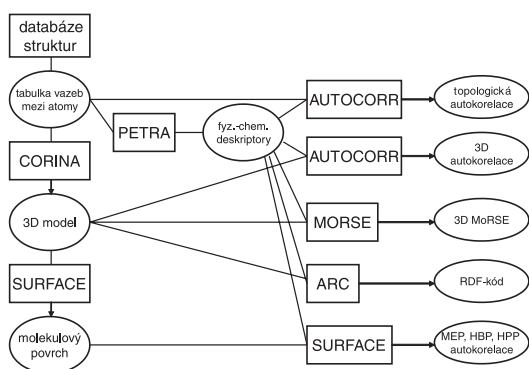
databáze struktur

tabulka vazeb mezi atomy

PETRA

fyz.-chem. deskriptory

AUTOCORR

topologická autokorelace

AUTOCORR

3D autokorelace

CORINA

3D model

MORSE

3D MoRSE

SURFACE

ARC

RDF-kód

molekulový povrch

SURFACE

MEP, HBP, HPP autokorelace